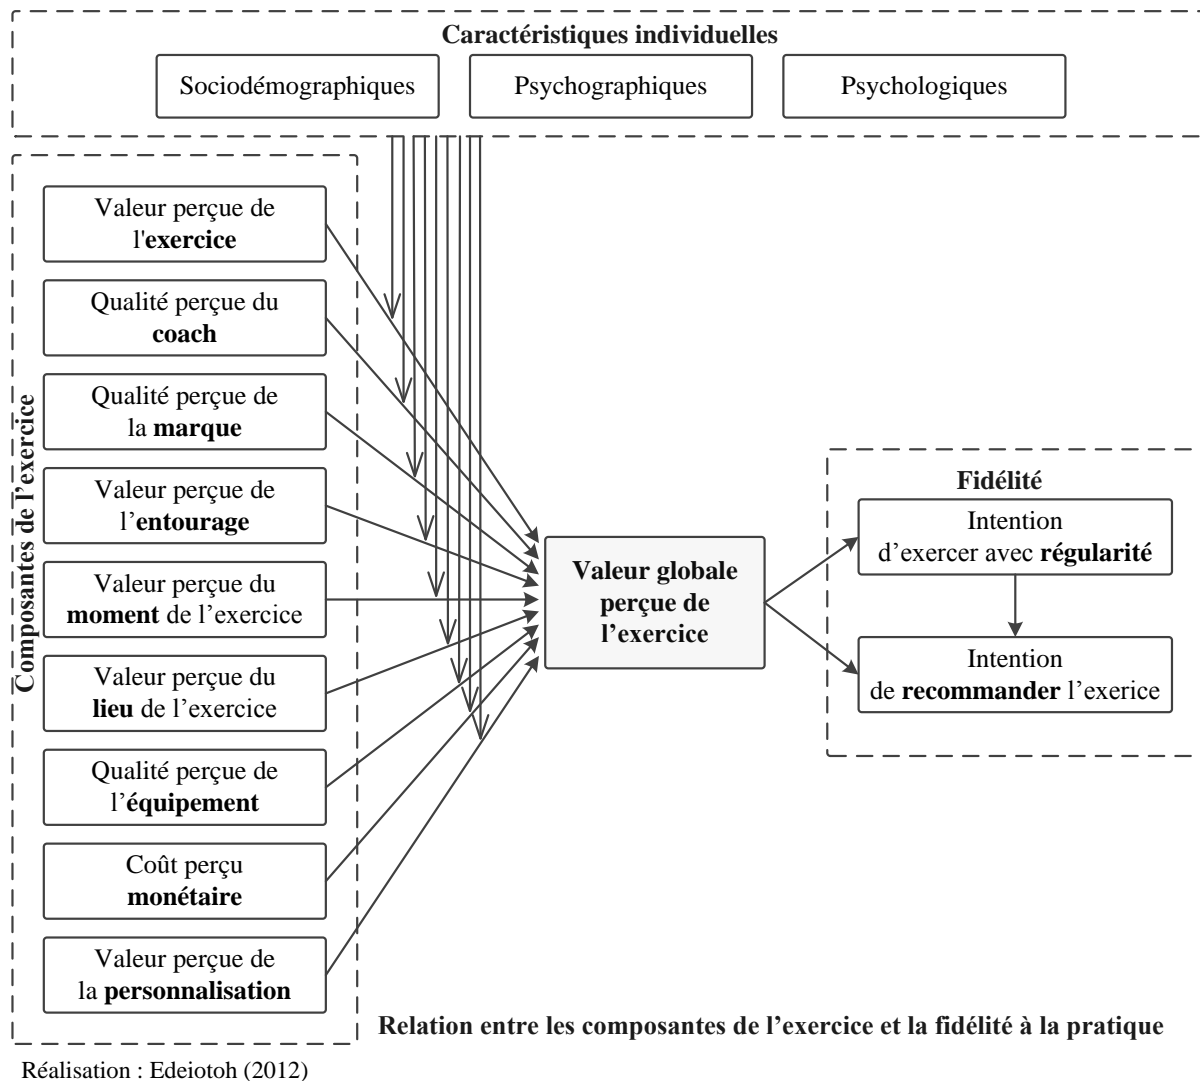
Caractéristiques individuelles

Sociodémographiques

Psychographiques

Psychologiques

Composantes de l'exercice

Valeur perçue de l'exercice

Qualité perçue du coach

Qualité perçue de la marque

Valeur perçue de l'entourage

Valeur perçue du moment de l'exercice

Valeur perçue du lieu de l'exercice

Qualité perçue de l'équipement

Coût perçu monétaire

Valeur perçue de la personnalisation

Valeur globale perçue de l'exercice

Fidélité

Intention d'exercer avec régularité

Intention de recommander l'exerice

Relation entre les composantes de l'exercice et la fidélité à la pratique

Réalisation : Edeiotoh (2012)